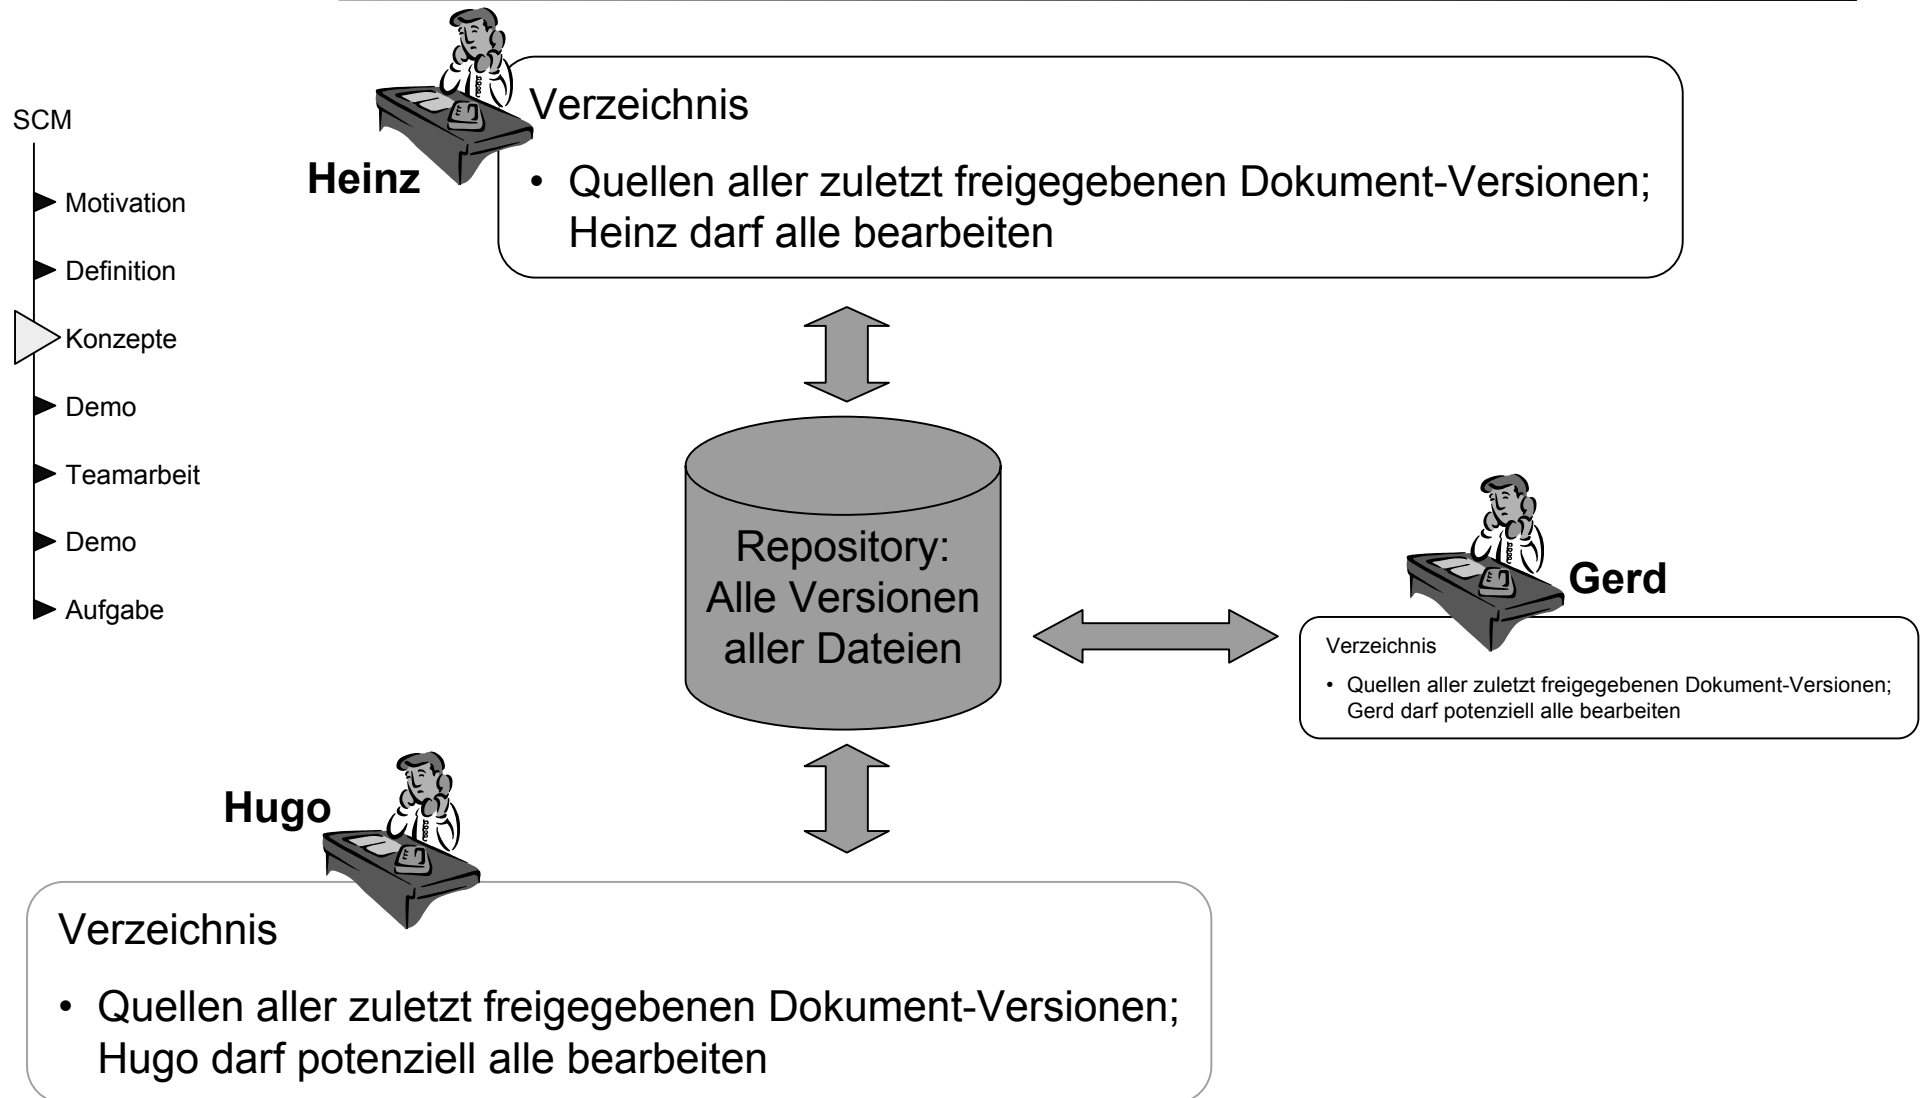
SCM

Motivation

Definition

Konzepte

Demo

Teamarbeit

Demo

Aufgabe

Heinz

Verzeichnis

• Quellen aller zuletzt freigegebenen Dokument-Versionen; Heinz darf alle bearbeiten

Repository: Alle Versionen aller Dateien

Gerd

Verzeichnis

• Quellen aller zuletzt freigegebenen Dokument-Versionen; Gerd darf potenziell alle bearbeiten

Hugo

Verzeichnis

• Quellen aller zuletzt freigegebenen Dokument-Versionen; Hugo darf potenziell alle bearbeiten